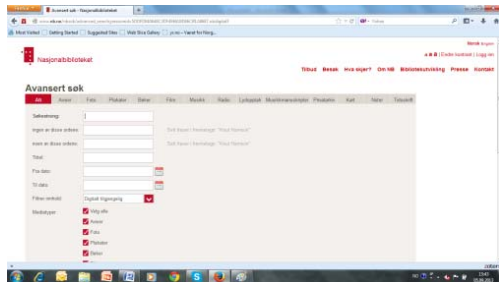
Avansert søk - Nasjonalbiblioteket

Most Visited  Getting Started  Suggested Sites  Web Slice Gallery

Norsk English

Nasjonalbiblioteket

Tilbud  Besøk  Hva skjer?  Om NB  Bibliotekutvikling  Presse  Kontakt

Avansert søk

Alt  Aviser  Foto  Plakater  Bøker  Film  Musikk  Radio  Lydopptak  Musikkmanuskripter  Privatarkiv  Kart  Noter  Tidsskrift

Søkestreng:

Ingen av disse ordene:

Noen av disse ordene:

Tittel:

Fra dato:

Til dato:

Filtrer innhold:  Digitalt tilgjengelig

Medietyper:  Velg alle  Aviser  Foto  Plakater  Bøker